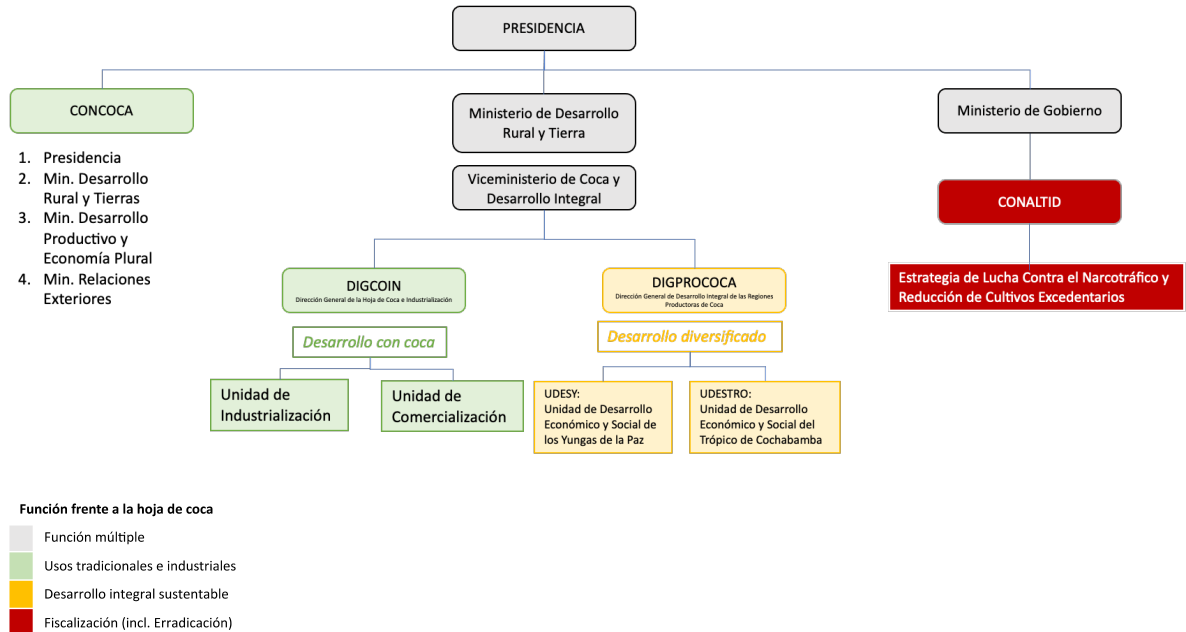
PRESIDENCIA

CONCOCA

1. Presidencia
2. Min. Desarrollo Rural y Tierras
3. Min. Desarrollo Productivo y Economía Plural
4. Min. Relaciones Exteriores

Ministerio de Desarrollo Rural y Tierra

Viceministerio de Coca y Desarrollo Integral

DIGCOIN
Dirección General de la Hoja de Coca e Industrialización

Desarrollo con coca

Unidad de Industrialización

Unidad de Comercialización

DIGPROCOCA
Dirección General de Desarrollo Integral de las Regiones Productoras de Coca

Desarrollo diversificado

UDESY:
Unidad de Desarrollo Económico y Social de los Yungas de la Paz

UDESTRO:
Unidad de Desarrollo Económico y Social del Trópico de Cochabamba

Ministerio de Gobierno

CONALTID

Estrategia de Lucha Contra el Narcotráfico y Reducción de Cultivos Excedentarios

Función frente a la hoja de coca

Función múltiple

Usos tradicionales e industriales

Desarrollo integral sustentable

Fiscalización (incl. Erradicación)